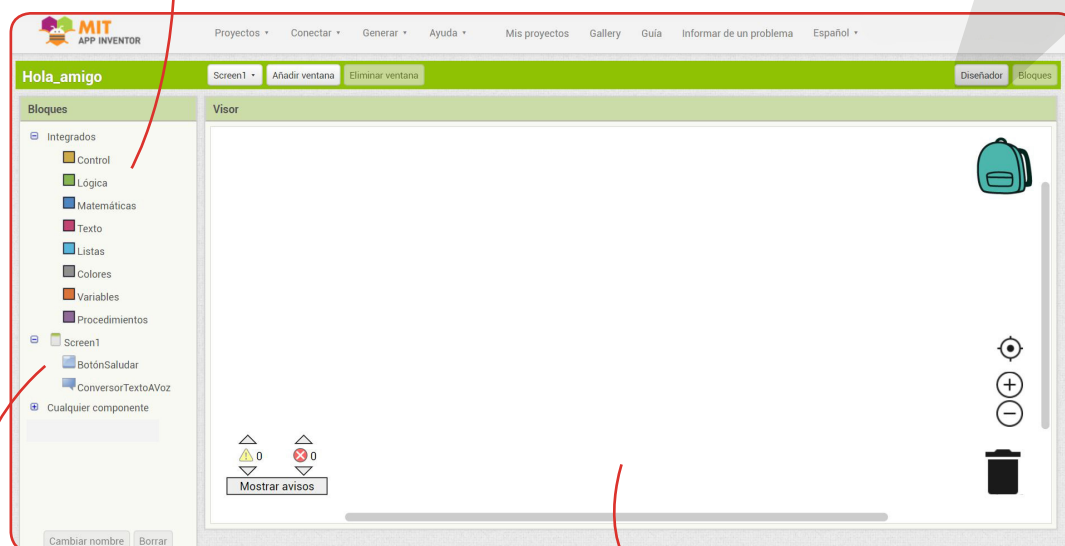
MIT
APP INVENTOR

Proyectos ▾ Conectar ▾ Generar ▾ Ayuda ▾ Mis proyectos Gallery Guía Informar de un problema Español ▾

Hola_amigo

Screen1 ▾ Añadir ventana Eliminar ventana

Diseñador Bloques

Bloques

⊟ Integrados
Control
Lógica
Matemáticas
Texto
Listas
Colores
Variables
Procedimientos
⊟ Screen1
BotónSaludar
ConversorTextoAVoz
⊞ Cualquier componente

Cambiar nombre Borrar

Visor

0
0
Mostrar avisos